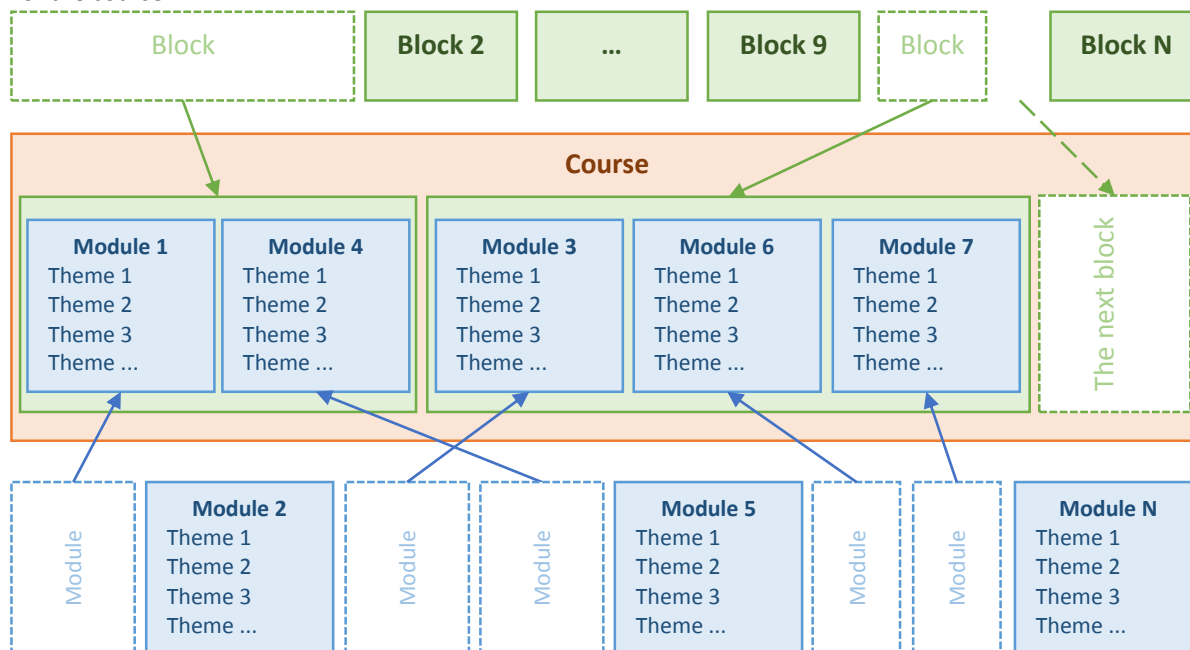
Block

Block 2

...

Block 9

Block

Block N

Course

Module 1
Theme 1
Theme 2
Theme 3
Theme ...

Module 4
Theme 1
Theme 2
Theme 3
Theme ...

Module 3
Theme 1
Theme 2
Theme 3
Theme ...

Module 6
Theme 1
Theme 2
Theme 3
Theme ...

Module 7
Theme 1
Theme 2
Theme 3
Theme ...

The next block

Module

Module 2
Theme 1
Theme 2
Theme 3
Theme ...

Module

Module

Module 5
Theme 1
Theme 2
Theme 3
Theme ...

Module

Module

Module N
Theme 1
Theme 2
Theme 3
Theme ...